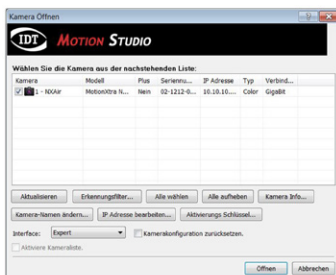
Kamera Öffnen

IDT MOTION STUDIO

Wählen Sie die Kamera aus der nachstehenden Liste:

| Kamera | Modell | Plus | Seriennu... | IP Adresse | Typ | Verbind... |
|---|---|---|---|---|---|---|
| 1 - NXAir | MotionXtra N... | Nein | 02-1212-0... | 10.10.10.... | Color | GigaBit |

Aktualisieren
Erkennungsfilter...
Alle wählen
Alle aufheben
Kamera Info...
Kamera-Namen ändern...
IP Adresse bearbeiten...
Aktivierungs Schlüssel...
Interface: Expert
Kamerakonfiguration zurücksetzen.
Aktiviere Kameraliste.
Öffnen
Abbrechen